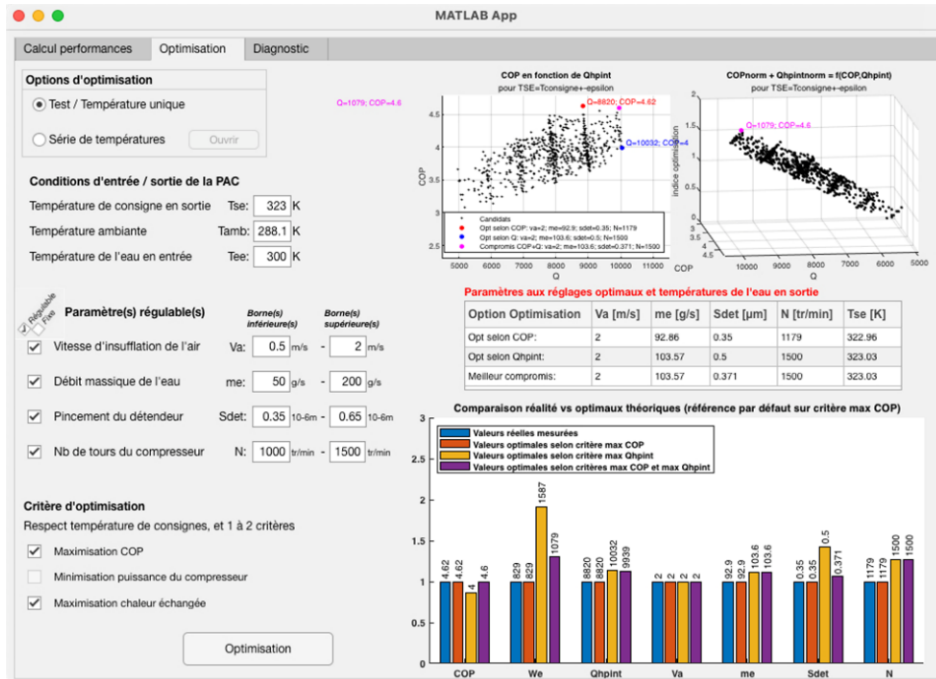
MATLAB App

Calcul performances | Optimisation | Diagnostic

Options d'optimisation

Test / Température unique

Série de températures

Ouvrir

Q=1079; COP=4.6

Conditions d'entrée / sortie de la PAC

Température de consigne en sortie Tse: 323 K

Température ambiante Tamb: 288.1 K

Température de l'eau en entrée Tee: 300 K

Régulable
Fixe

Paramètre(s) régulable(s)

Borne(s) inférieure(s)

Borne(s) supérieure(s)

Vitesse d'insufflation de l'air Va: 0.5 m/s - 2 m/s

Débit massique de l'eau me: 50 g/s - 200 g/s

Pincement du détendeur Sdet: 0.35 10-6m - 0.65 10-6m

Nb de tours du compresseur N: 1000 tr/min - 1500 tr/min

Critère d'optimisation

Respect température de consignes, et 1 à 2 critères

Maximisation COP

Minimisation puissance du compresseur

Maximisation chaleur échangée

Optimisation

COP en fonction de Qhpint
pour TSE=Tconsigne+-epsilon

Q=8820; COP=4.62

Q=10032; COP=4

COP

Q

4.5
4
3.5
3
2.5

5000 6000 7000 8000 9000 10000 11000

Candidats
Opt selon COP: va=2; me=92.9; sdet=0.35; N=1179
Opt selon Q: va=2; me=103.6; sdet=0.5; N=1500
Compromis COP+Q: va=2; me=103.6; sdet=0.371; N=1500

COPnorm + Qhpintnorm = f(COP,Qhpint)
pour TSE=Tconsigne+-epsilon

Q=1079; COP=4.6

indice optimisation

COP

Q

4.5 4 3.5 3

10000 9000 8000 7000 6000 5000

Paramètres aux réglages optimaux et températures de l'eau en sortie

| Option Optimisation | Va [m/s] | me [g/s] | Sdet [µm] | N [tr/min] | Tse [K] |
|---|---|---|---|---|---|
| Opt selon COP: | 2 | 92.86 | 0.35 | 1179 | 322.96 |
| Opt selon Qhpint: | 2 | 103.57 | 0.5 | 1500 | 323.03 |
| Meilleur compromis: | 2 | 103.57 | 0.371 | 1500 | 323.03 |

Comparaison réalité vs optimaux théoriques (référence par défaut sur critère max COP)

Valeurs réelles mesurées
Valeurs optimales selon critère max COP
Valeurs optimales selon critère max Qhpint
Valeurs optimales selon critères max COP et max Qhpint

2
1.5
1
0.5
0

4.62 4.62 4 4.6
829 829 1587 1079
8820 8820 10032 9939
2 2 2 2
92.9 92.9 103.6 103.6
0.35 0.35 0.5 0.371
1179 1179 1500 1500

COP We Qhpint Va me Sdet N